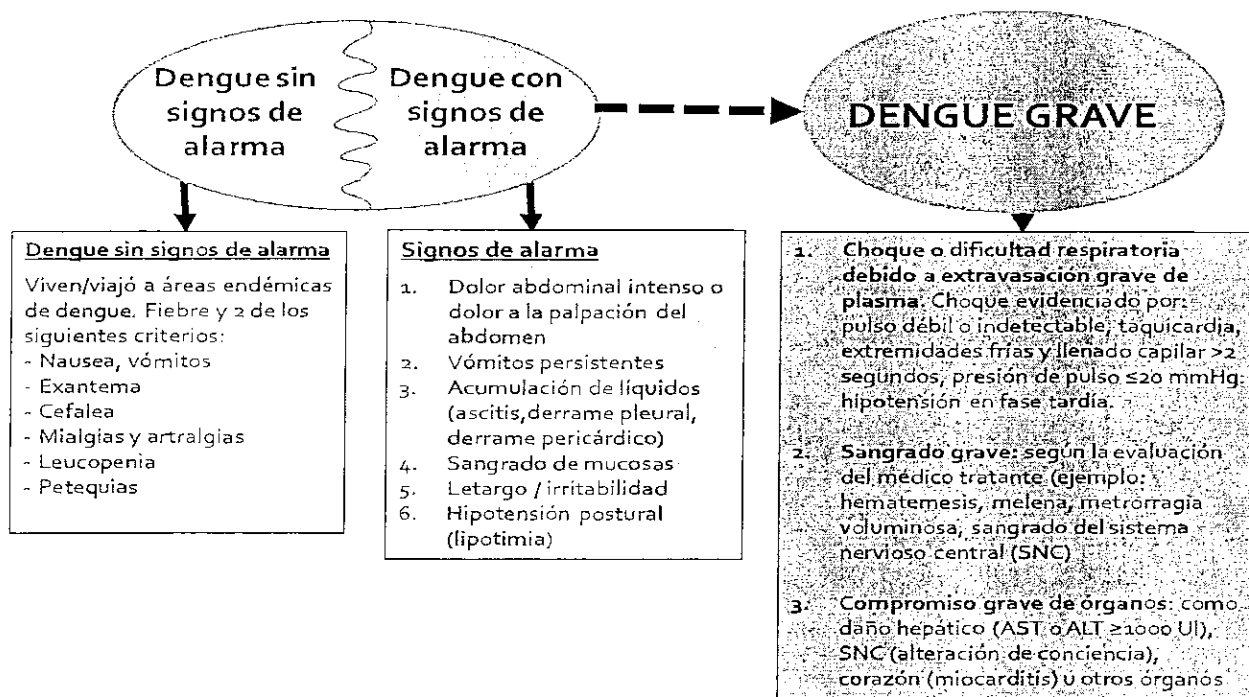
Dengue sin signos de alarma

Dengue con signos de alarma

DENGUE GRAVE

Dengue sin signos de alarma

Viven/viajó a áreas endémicas de dengue. Fiebre y 2 de los siguientes criterios:
- Nausea, vómitos
- Exantema
- Cefalea
- Mialgias y artralgias
- Leucopenia
- Petequias

Signos de alarma

1. Dolor abdominal intenso o dolor a la palpación del abdomen
2. Vómitos persistentes
3. Acumulación de líquidos (ascitis, derrame pleural, derrame pericárdico)
4. Sangrado de mucosas
5. Letargo / irritabilidad
6. Hipotensión postural (lipotimia)

1. Choque o dificultad respiratoria debido a extravasación grave de plasma. Choque evidenciado por: pulso débil o indetectable, taquicardia, extremidades frías y llenado capilar >2 segundos, presión de pulso ≤20 mmHg: hipotensión en fase tardía.

2. Sangrado grave: según la evaluación del médico tratante (ejemplo: hematemesis, melena, metrorragia voluminosa, sangrado del sistema nervioso central (SNC)

3. Compromiso grave de órganos: como daño hepático (AST o ALT ≥1000 UI), SNC (alteración de conciencia), corazón (miocarditis) u otros órganos